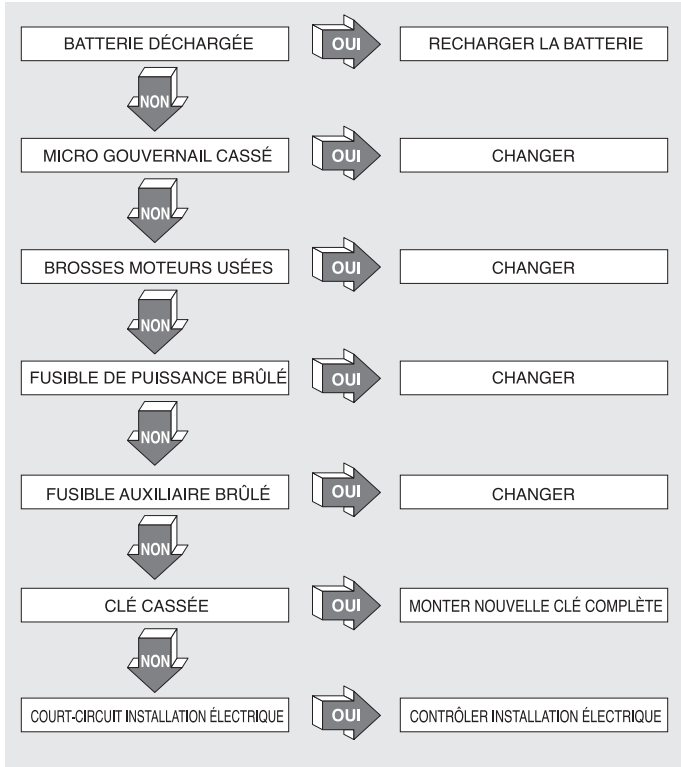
BATTERIE DÉCHARGÉE
OUI
RECHARGER LA BATTERIE
NON
MICRO GOUVERNAIL CASSÉ
OUI
CHANGER
NON
BROSSES MOTEURS USÉES
OUI
CHANGER
NON
FUSIBLE DE PUISSANCE BRÛLÉ
OUI
CHANGER
NON
FUSIBLE AUXILIAIRE BRÛLÉ
OUI
CHANGER
NON
CLÉ CASSÉE
OUI
MONTER NOUVELLE CLÉ COMPLÈTE
NON
COURT-CIRCUIT INSTALLATION ÉLECTRIQUE
OUI
CONTRÔLER INSTALLATION ÉLECTRIQUE